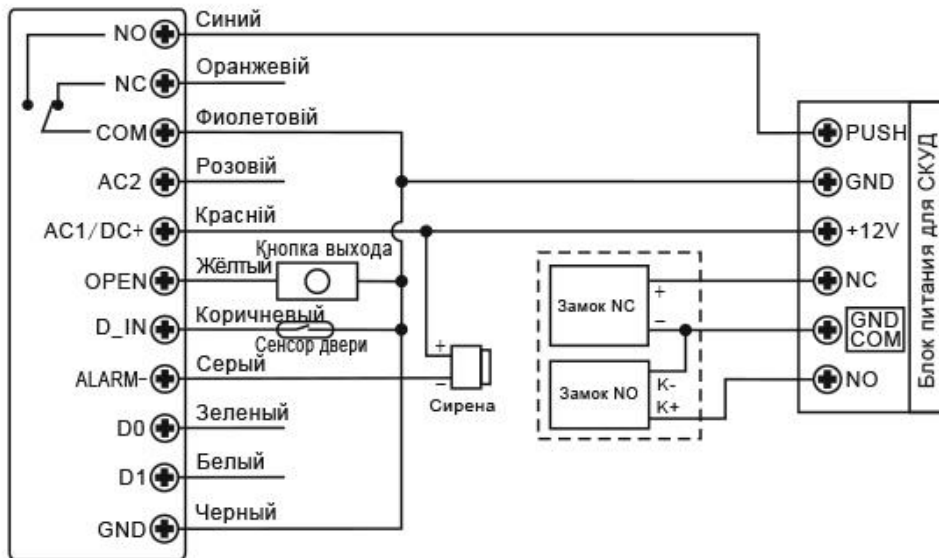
NO
NC
COM
AC2
AC1/DC+
OPEN
D_IN
ALARM-
D0
D1
GND

Синий
Оранжевій
Фиолетовій
Розовій
Краснiй
Кнопка выхода
Жёлтый
Коричневый
Сенсор двери
Серый
Зеленый
Белый
Черный

+
–
Сирена

Замок NC
+
–
Замок NO
K-
K+

PUSH
GND
+12V
NC
GND COM
NO
Блок питания для СКУД